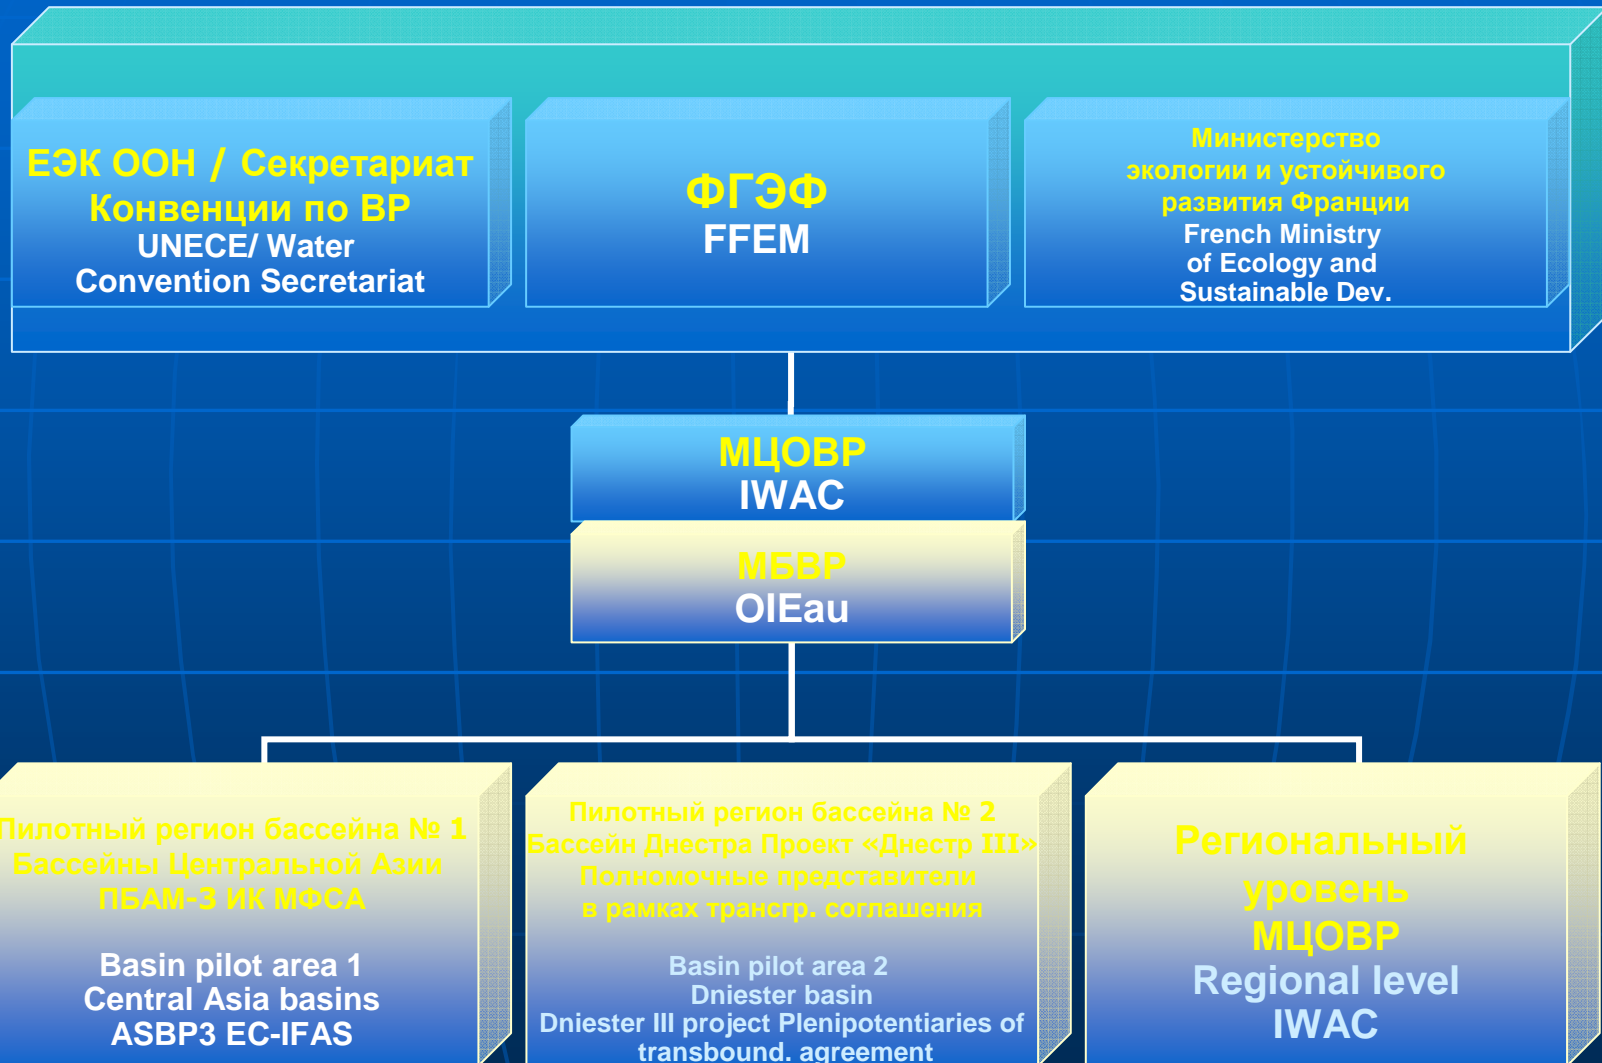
ЕЭК ООН / Секретариат Конвенции по ВР
UNECE/ Water Convention Secretariat

ФГЭФ
FFEM

Министерство экологии и устойчивого развития Франции
French Ministry of Ecology and Sustainable Dev.

МЦОВР
IWAC

МБВР
OIEau

Пилотный регион бассейна № 1
Бассейны Центральной Азии
ПБАМ-3 ИК МФСА

Basin pilot area 1
Central Asia basins
ASBP3 EC-IFAS

Пилотный регион бассейна № 2
Бассейн Днестра Проект «Днестр III»
Полномочные представители в рамках трансгр. соглашения

Basin pilot area 2
Dniester basin
Dniester III project Plenipotentiaries of transbound. agreement

Региональный уровень МЦОВР
Regional level IWAC